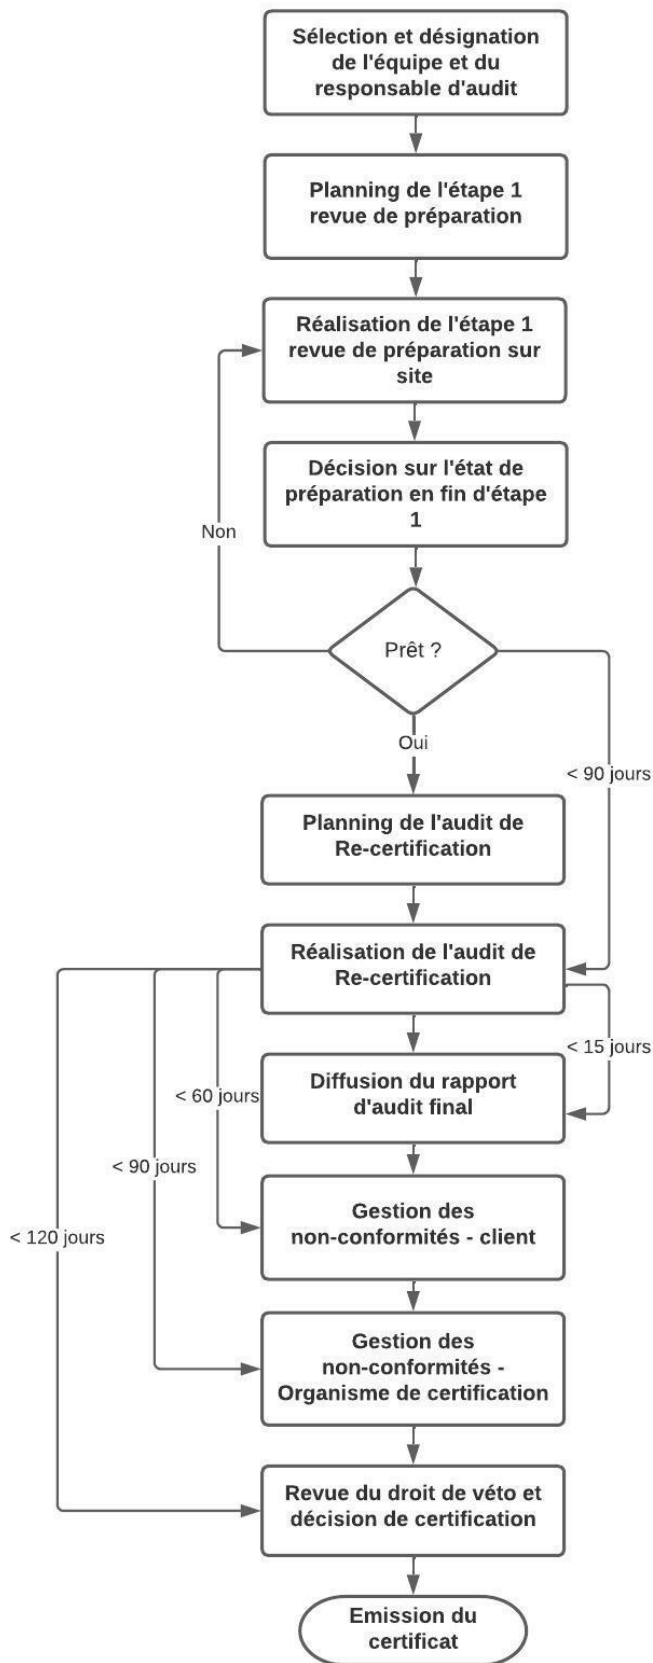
Sélection et désignation de l'équipe et du responsable d'audit

Planning de l'étape 1 revue de préparation

Réalisation de l'étape 1 revue de préparation sur site

Décision sur l'état de préparation en fin d'étape 1

Non

Prêt ?

Oui

< 90 jours

Planning de l'audit de Re-certification

Réalisation de l'audit de Re-certification

< 15 jours

< 60 jours

Diffusion du rapport d'audit final

< 90 jours

Gestion des non-conformités - client

< 120 jours

Gestion des non-conformités - Organisme de certification

Revue du droit de véto et décision de certification

Emission du certificat